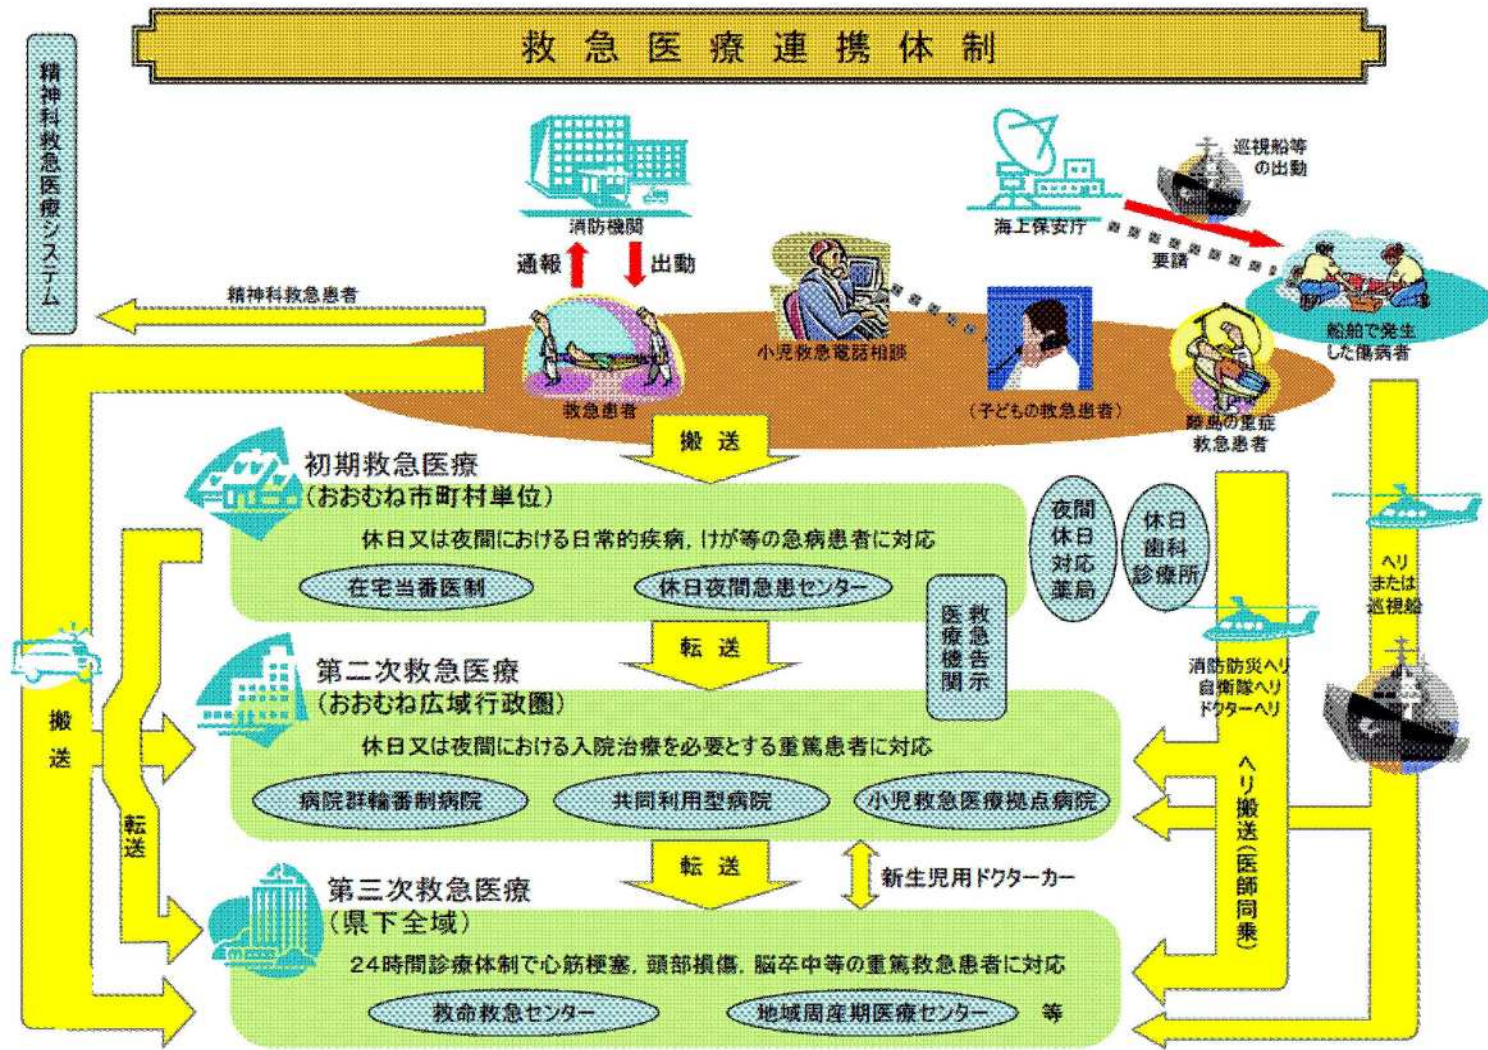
救急医療連携体制

精神科救急医療システム

消防機関

通報

出動

精神科救急患者

救急患者

小児救急電話相談

（子どもの救急患者）

海上保安庁

巡視船等の出動

要請

船舶で発生した傷病者

離島の重症救急患者

搬送

初期救急医療
（おおむね市町村単位）

休日又は夜間における日常的疾病，けが等の急病患者に対応

在宅当番医制

休日夜間急患センター

夜間休日対応薬局

休日歯科診療所

救急医療機関告示

転送

第二次救急医療
（おおむね広域行政圏）

休日又は夜間における入院治療を必要とする重篤患者に対応

病院群輪番制病院

共同利用型病院

小児救急医療拠点病院

転送

新生児用ドクターカー

第三次救急医療
（県下全域）

24時間診療体制で心筋梗塞，頭部損傷，脳卒中等の重篤救急患者に対応

救命救急センター

地域周産期医療センター

等

搬送

転送

消防防災ヘリ
自衛隊ヘリ
ドクターヘリ

ヘリ搬送（医師同乗）

ヘリまたは巡視船